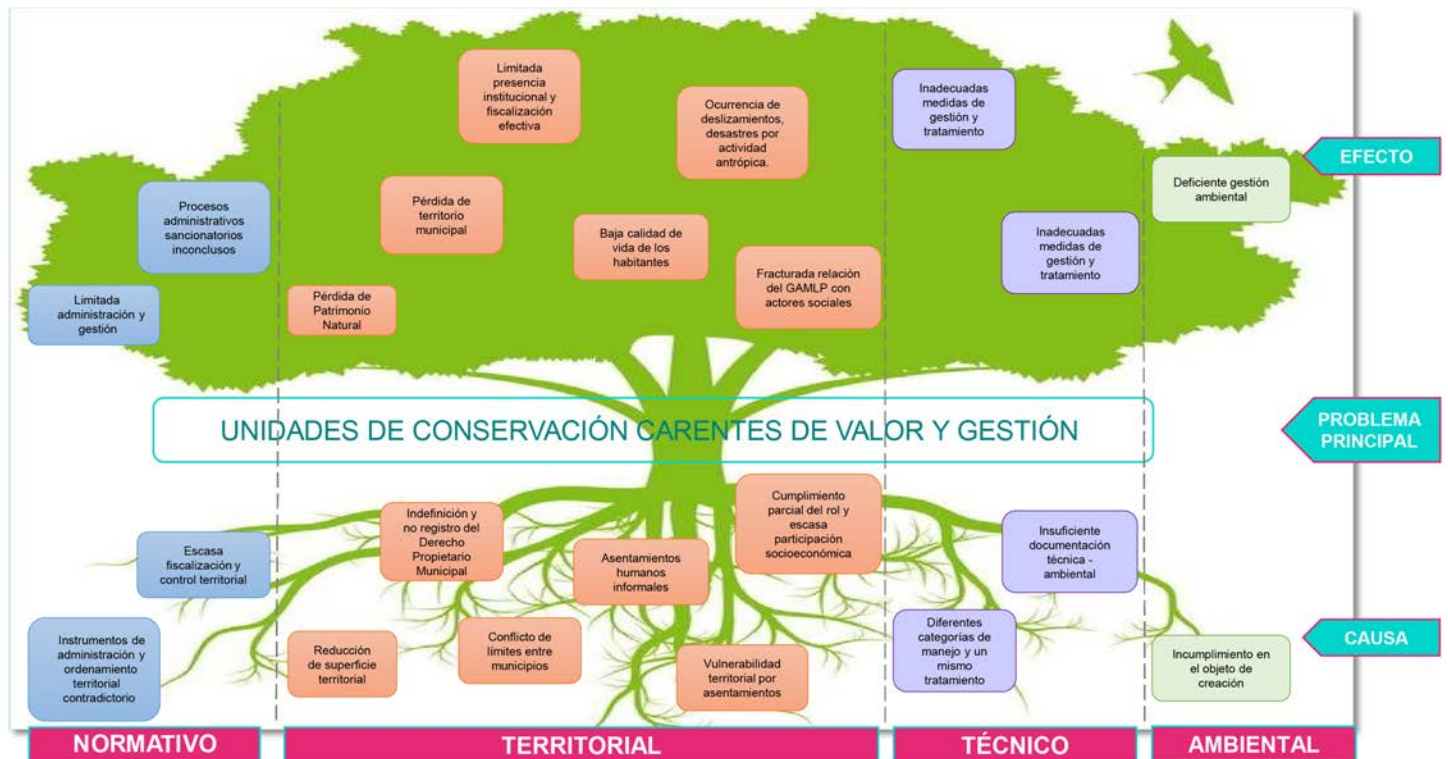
Limitada presencia institucional y fiscalización efectiva

Ocurrencia de deslizamientos, desastres por actividad antrópica.

Inadecuadas medidas de gestión y tratamiento

EFECTO

Deficiente gestión ambiental

Procesos administrativos sancionatorios inconclusos

Pérdida de territorio municipal

Baja calidad de vida de los habitantes

Inadecuadas medidas de gestión y tratamiento

Fracturada relación del GAMLP con actores sociales

Limitada administración y gestión

Pérdida de Patrimonio Natural

UNIDADES DE CONSERVACIÓN CARENTES DE VALOR Y GESTIÓN

PROBLEMA PRINCIPAL

Indefinición y no registro del Derecho Propietario Municipal

Cumplimiento parcial del rol y escasa participación socioeconómica

Escasa fiscalización y control territorial

Asentamientos humanos informales

Insuficiente documentación técnica - ambiental

Diferentes categorías de manejo y un mismo tratamiento

CAUSA

Instrumentos de administración y ordenamiento territorial contradictorio

Reducción de superficie territorial

Conflicto de límites entre municipios

Vulnerabilidad territorial por asentamientos

Incumplimiento en el objeto de creación

NORMATIVO

TERRITORIAL

TÉCNICO

AMBIENTAL